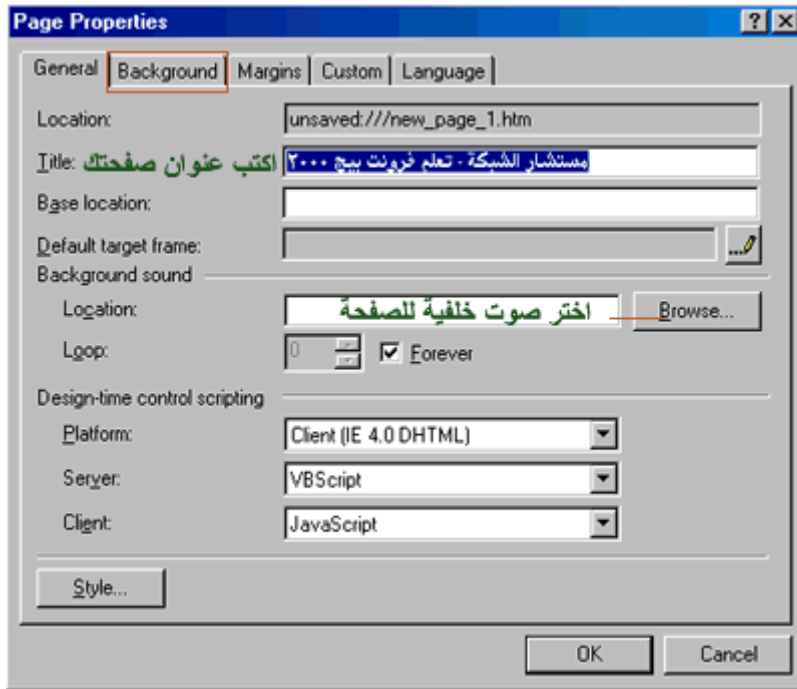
Page Properties

?

X

General

Background

Margins

Custom

Language

Location:

unsaved:///new_page_1.htm

Title:

اكتب عنوان صفحتك

مستشار الشبكة - تعلم فرونت بيج ٢٠٠٠

Base location:

Default target frame:

Background sound

Location:

اختر صوت خلفية للصفحة

Browse...

Loop:

0

Forever

Design-time control scripting

Platform:

Client (IE 4.0 DHTML)

Server:

VBScript

Client:

JavaScript

Style...

OK

Cancel